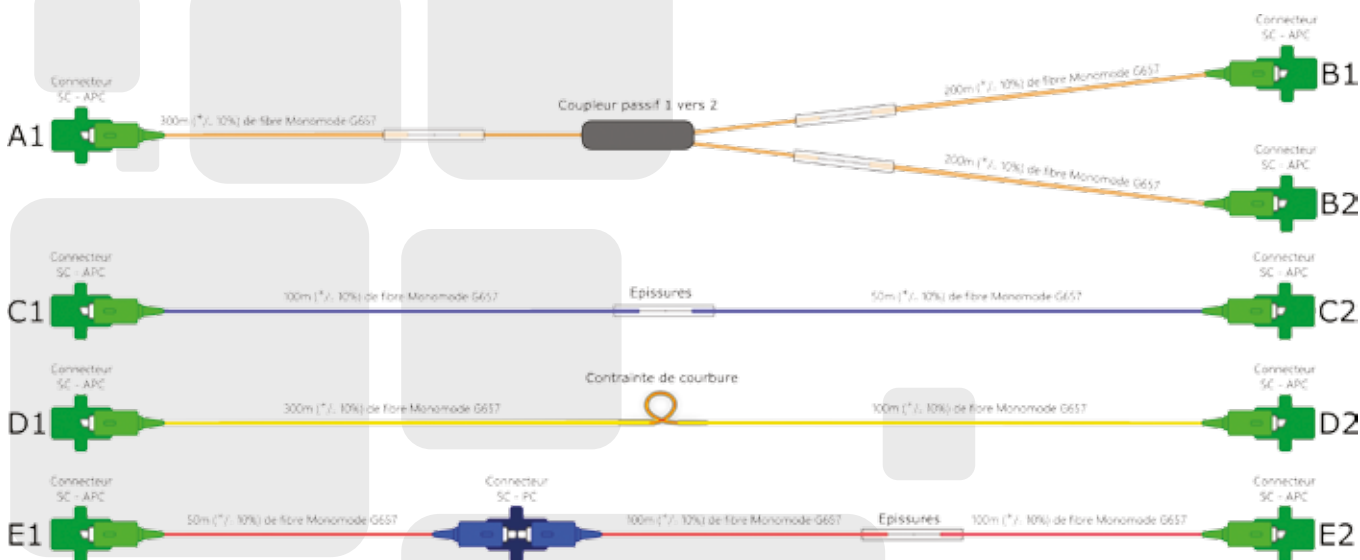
Connecteur
SC - APC

A1

300m ($^+$/. 10%) de fibre Monomode G657

Coupleur passif 1 vers 2

200m ($^+$/. 10%) de fibre Monomode G657

Connecteur
SC - APC

B1

200m ($^+$/. 10%) de fibre Monomode G657

Connecteur
SC - APC

B2

Connecteur
SC - APC

C1

100m ($^+$/. 10%) de fibre Monomode G657

Epissures

50m ($^+$/. 10%) de fibre Monomode G657

Connecteur
SC - APC

C2

Connecteur
SC - APC

D1

300m ($^+$/. 10%) de fibre Monomode G657

Contrainte de courbure

100m ($^+$/. 10%) de fibre Monomode G657

Connecteur
SC - APC

D2

Connecteur
SC - APC

E1

50m ($^+$/. 10%) de fibre Monomode G657

Connecteur
SC - PC

100m ($^+$/. 10%) de fibre Monomode G657

Epissures

100m ($^+$/. 10%) de fibre Monomode G657

Connecteur
SC - APC

E2